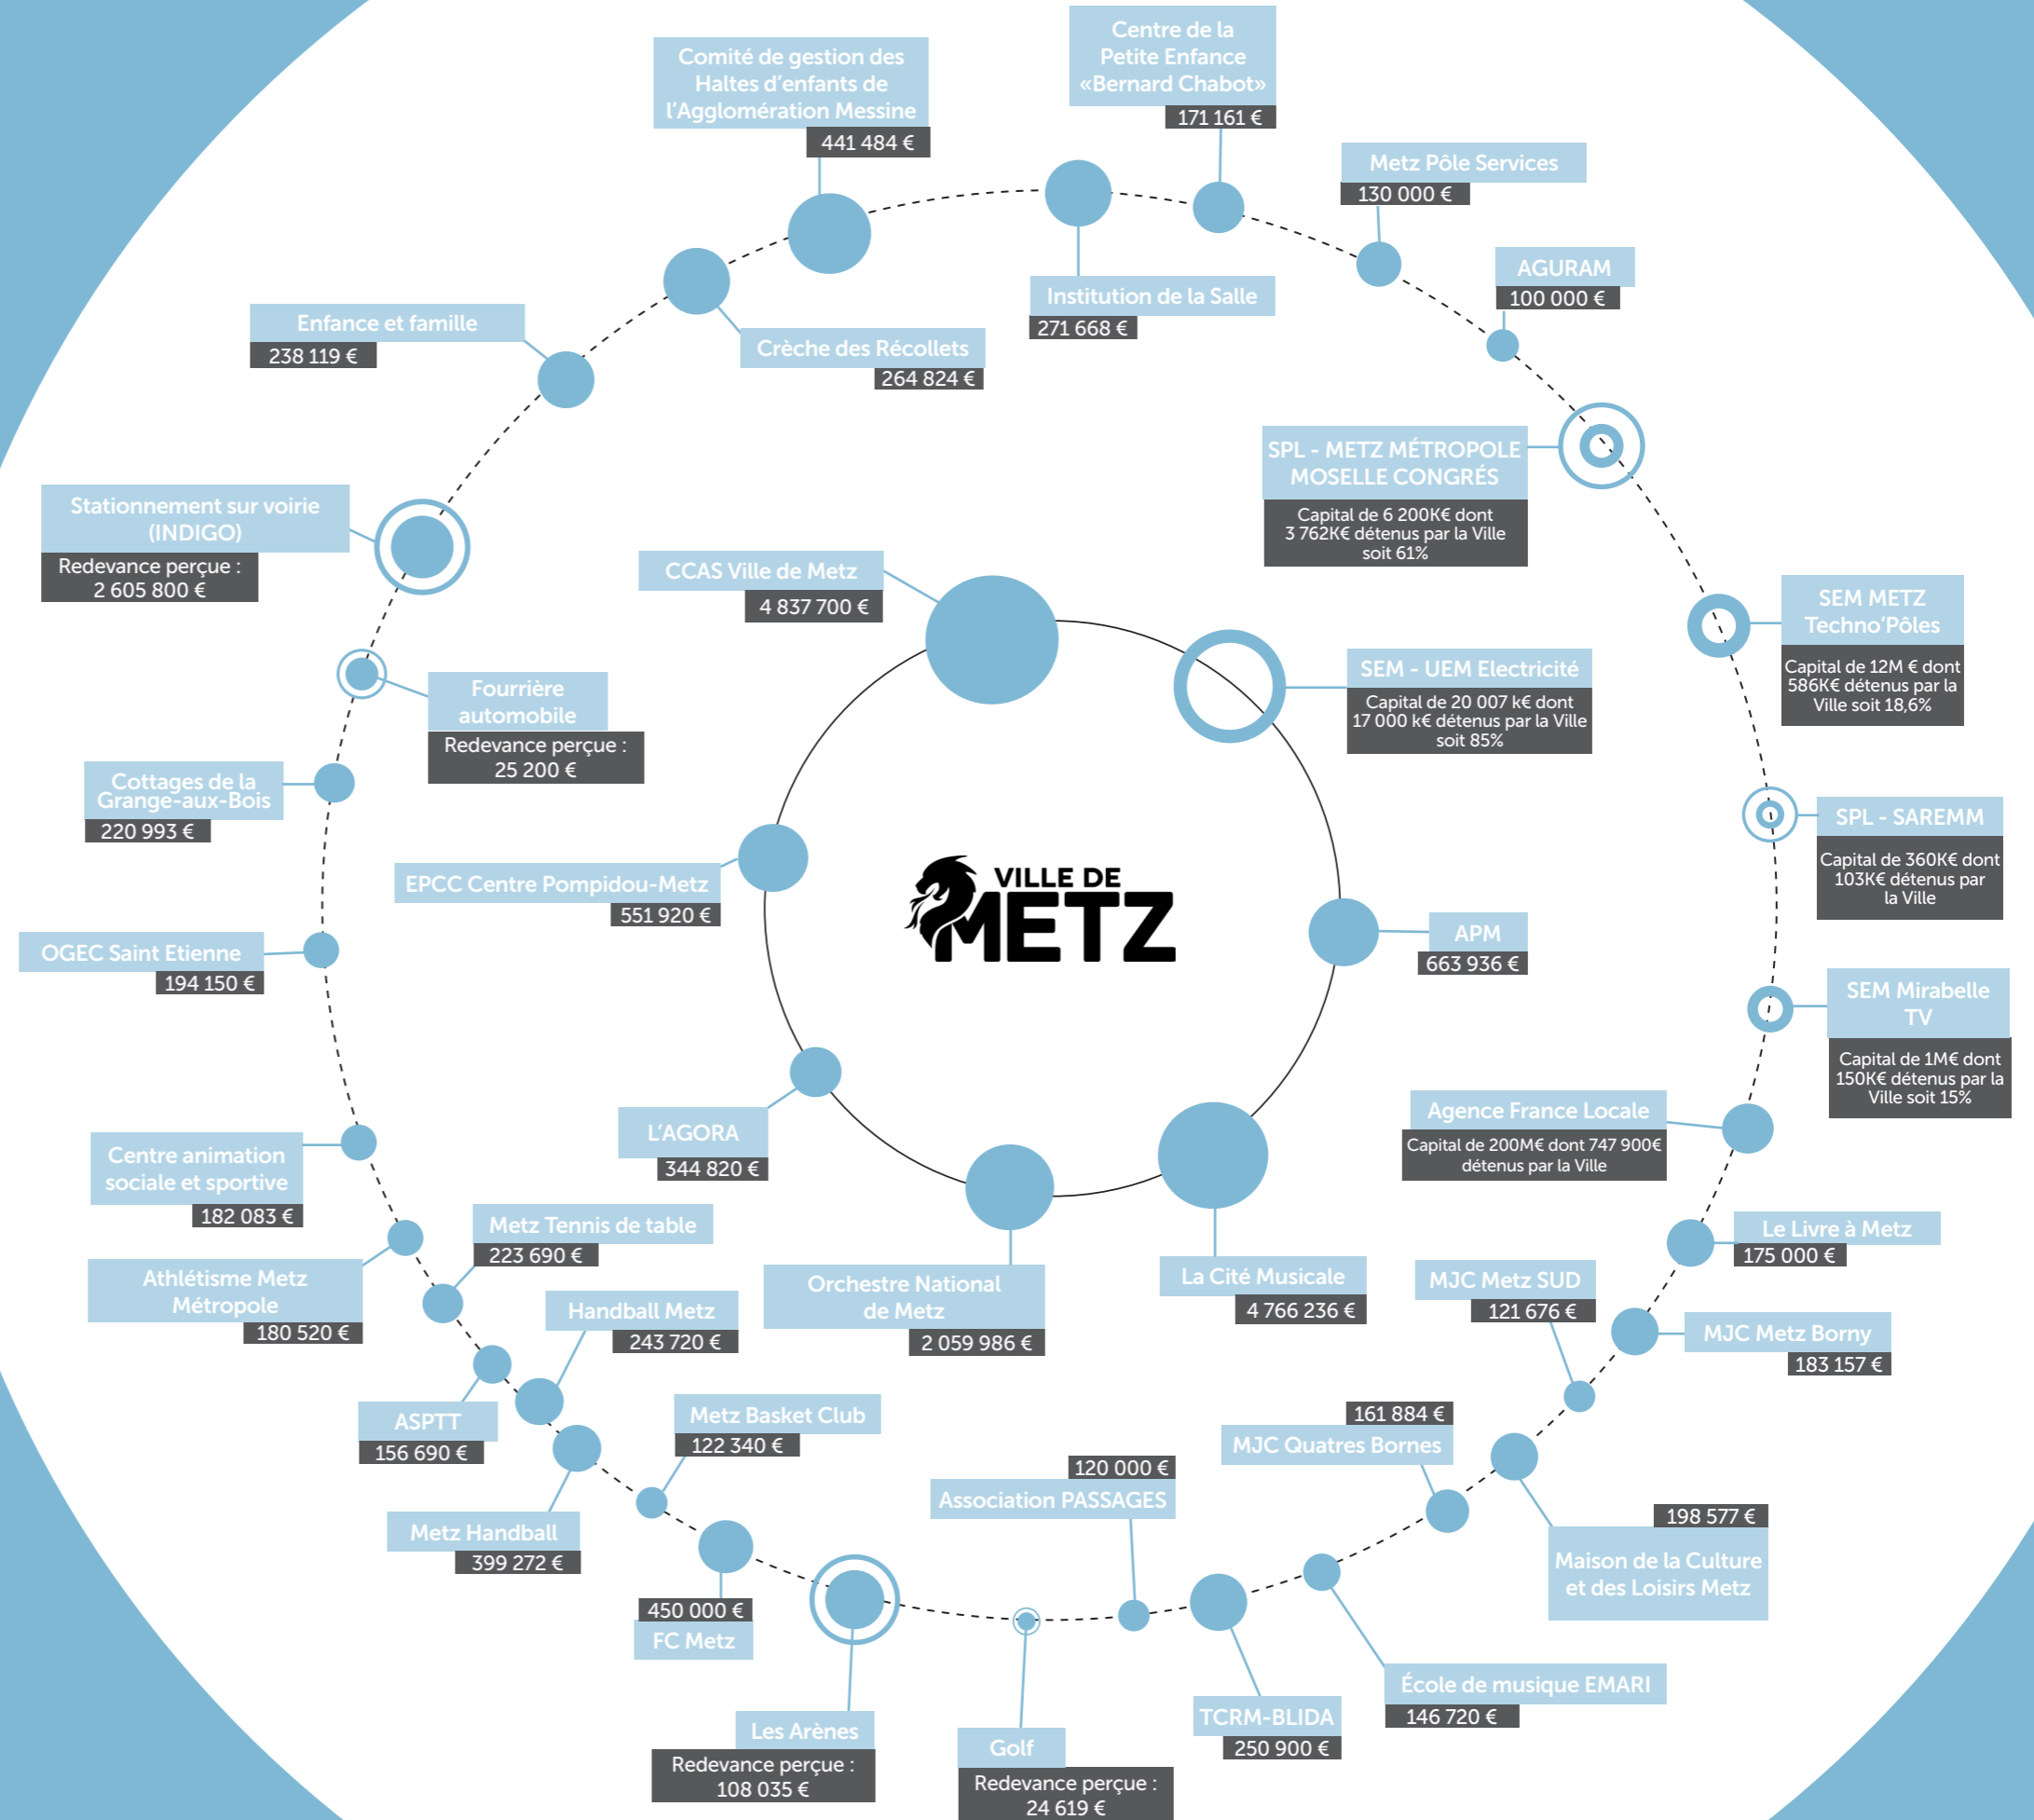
Comité de gestion des Haltes d'enfants de l'Agglomération Messine
441 484 €

Centre de la Petite Enfance «Bernard Chabot»
171 161 €

Metz Pôle Services
130 000 €

AGURAM
100 000 €

Institution de la Salle
271 668 €

Enfance et famille
238 119 €

Crèche des Récollets
264 824 €

SPL - METZ MÉTROPOLE MOSELLE CONGRÈS
Capital de 6 200K€ dont 3 762K€ détenus par la Ville soit 61%

Stationnement sur voirie (INDIGO)
Redevance perçue : 2 605 800 €

CCAS Ville de Metz
4 837 700 €

SEM METZ Techno'Pôles
Capital de 12M € dont 586K€ détenus par la Ville soit 18,6%

SEM - UEM Electricité
Capital de 20 007 k€ dont 17 000 k€ détenus par la Ville soit 85%

Fourrière automobile
Redevance perçue : 25 200 €

Cottages de la Grange-aux-Bois
220 993 €

SPL - SAREMM
Capital de 360K€ dont 103K€ détenus par la Ville

VILLE DE METZ

EPCC Centre Pompidou-Metz
551 920 €

OGEC Saint Etienne
194 150 €

APM
663 936 €

SEM Mirabelle TV
Capital de 1M€ dont 150K€ détenus par la Ville soit 15%

Agence France Locale
Capital de 200M€ dont 747 900€ détenus par la Ville

L'AGORA
344 820 €

Centre animation sociale et sportive
182 083 €

Le Livre à Metz
175 000 €

Metz Tennis de table
223 690 €

Athlétisme Metz Métropole
180 520 €

Orchestre National de Metz
2 059 986 €

La Cité Musicale
4 766 236 €

MJC Metz SUD
121 676 €

MJC Metz Borny
183 157 €

Handball Metz
243 720 €

ASPTT
156 690 €

Metz Basket Club
122 340 €

161 884 €
MJC Quatres Bornes

120 000 €
Association PASSAGES

198 577 €
Maison de la Culture et des Loisirs Metz

Metz Handball
399 272 €

450 000 €
FC Metz

École de musique EMARI
146 720 €

TCRM-BLIDA
250 900 €

Les Arènes
Redevance perçue : 108 035 €

Golf
Redevance perçue : 24 619 €